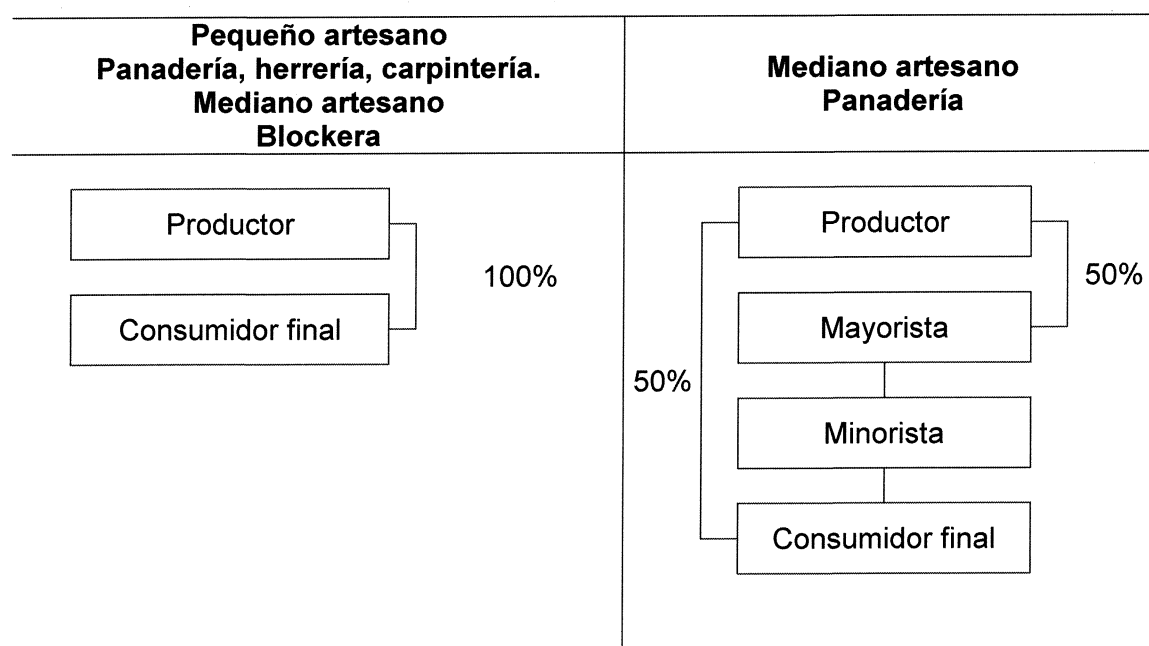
| Pequeño artesano<br>Panadería, herrería, carpintería.<br>Mediano artesano<br>Blockera | Mediano artesano<br>Panadería |
|---|---|
| Productor<br>100%<br>Consumidor final | Productor<br>50%<br>Mayorista<br>50%<br>Minorista<br>Consumidor final |